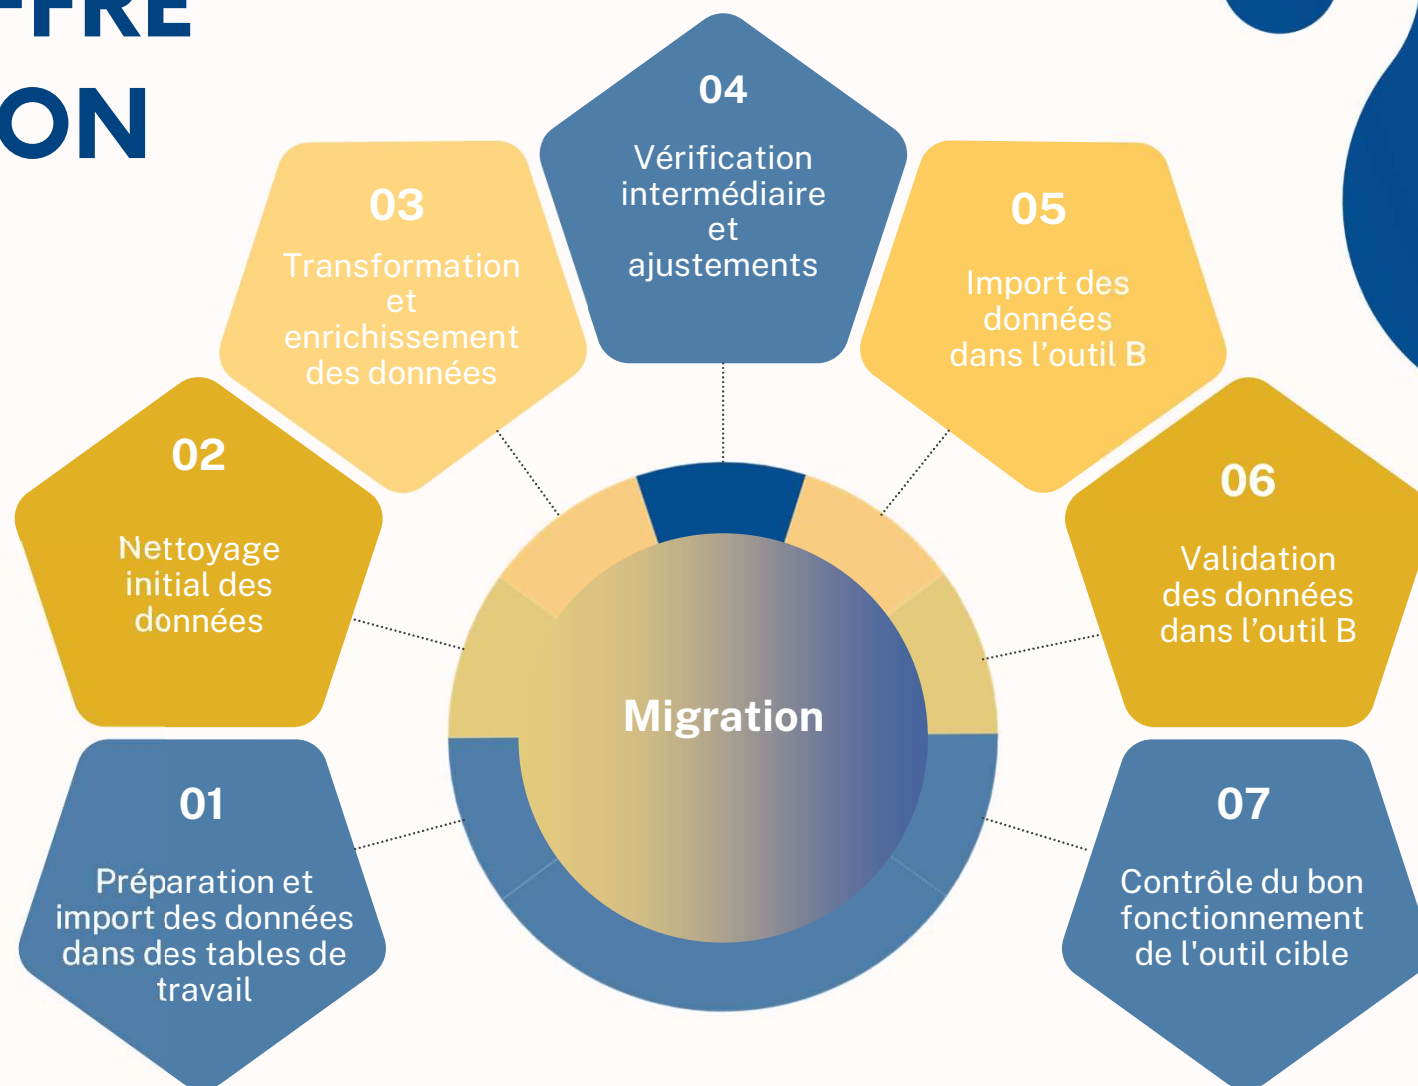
-TRE
ON

01
Préparation et import des données dans des tables de travail

02
Nettoyage initial des données

03
Transformation et enrichissement des données

04
Vérification intermédiaire et ajustements

05
Import des données dans l’outil B

06
Validation des données dans l’outil B

07
Contrôle du bon fonctionnement de l'outil cible

Migration